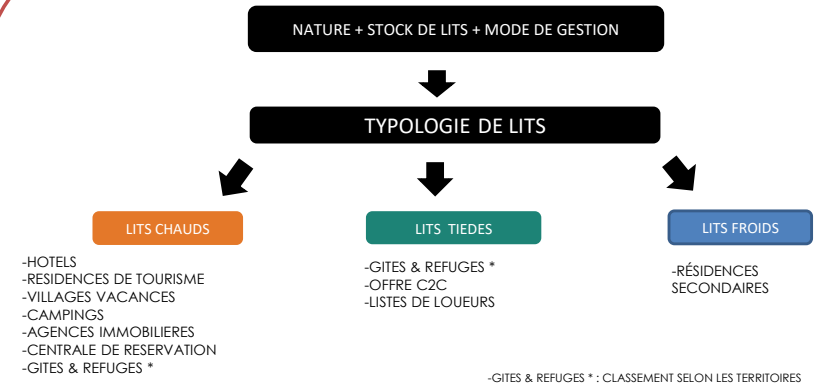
NATURE + STOCK DE LITS + MODE DE GESTION

TYPOLOGIE DE LITS

LITS CHAUDS

-HOTELS
-RESIDENCES DE TOURISME
-VILLAGES VACANCES
-CAMPINGS
-AGENCES IMMOBILIERES
-CENTRALE DE RESERVATION
-GITES & REFUGES *

LITS TIEDES

-GITES & REFUGES *
-OFFRE C2C
-LISTES DE LOUEURS

LITS FROIDS

-RÉSIDENCES SECONDAIRES

-GITES & REFUGES * : CLASSEMENT SELON LES TERRITOIRES